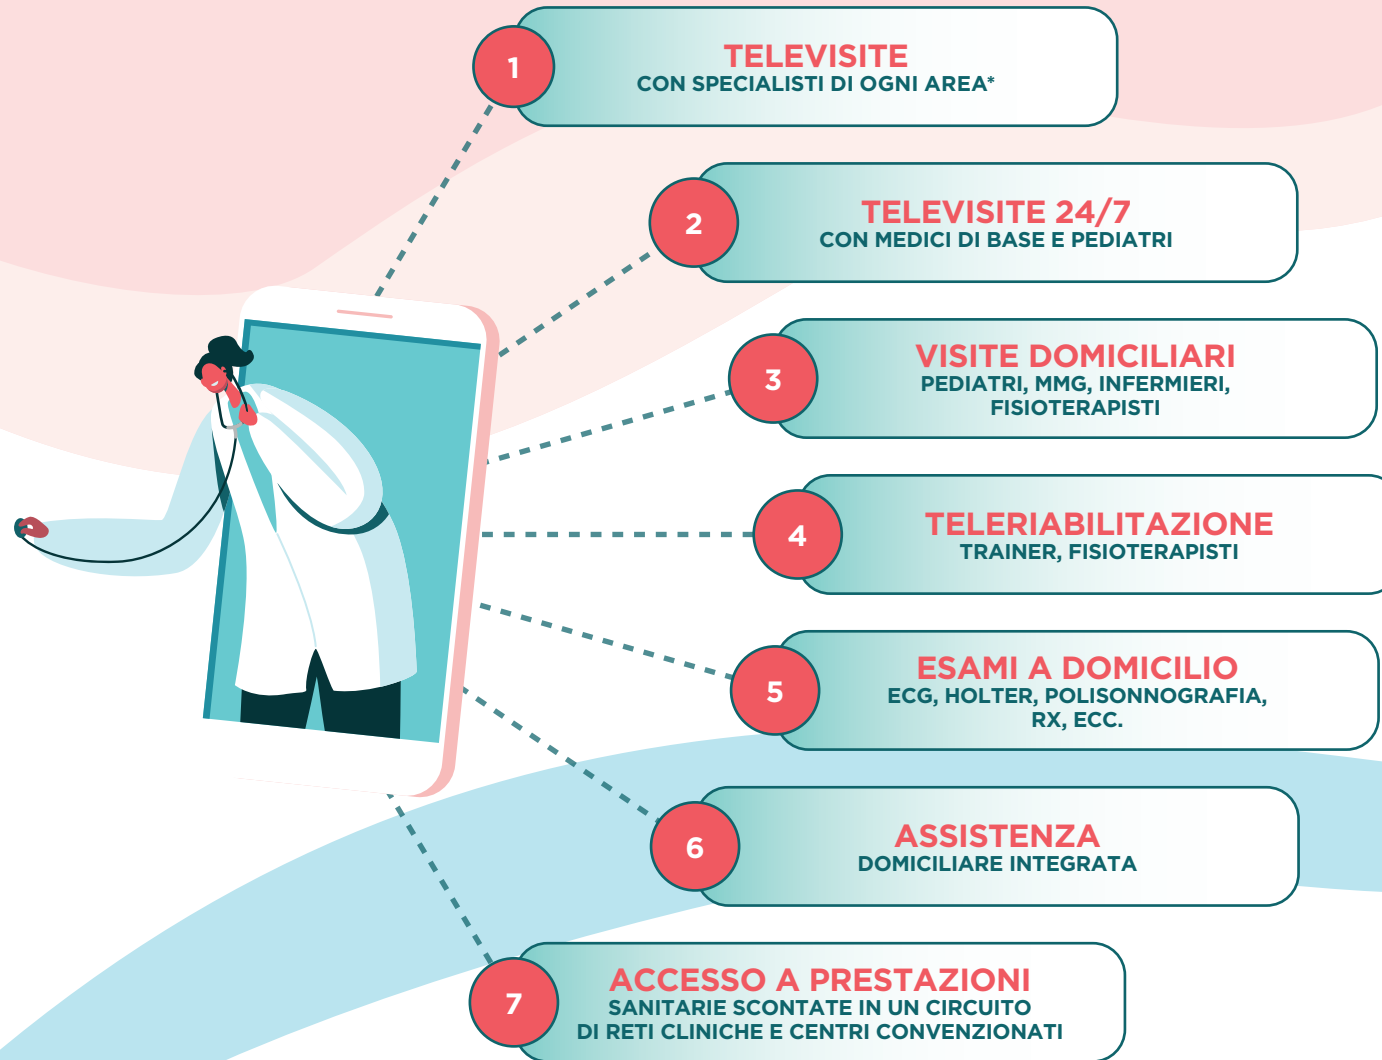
1
TELEVISITE
CON SPECIALISTI DI OGNI AREA*

2
TELEVISITE 24/7
CON MEDICI DI BASE E PEDIATRI

3
VISITE DOMICILIARI
PEDIATRI, MMG, INFERMIERI, FISIOTERAPISTI

4
TELERIABILITAZIONE
TRAINER, FISIOTERAPISTI

5
ESAMI A DOMICILIO
ECG, HOLTER, POLISONNOGRAFIA, RX, ECC.

6
ASSISTENZA
DOMICILIARE INTEGRATA

7
ACCESSO A PRESTAZIONI
SANITARIE SCONTATE IN UN CIRCUITO DI RETI CLINICHE E CENTRI CONVENZIONATI